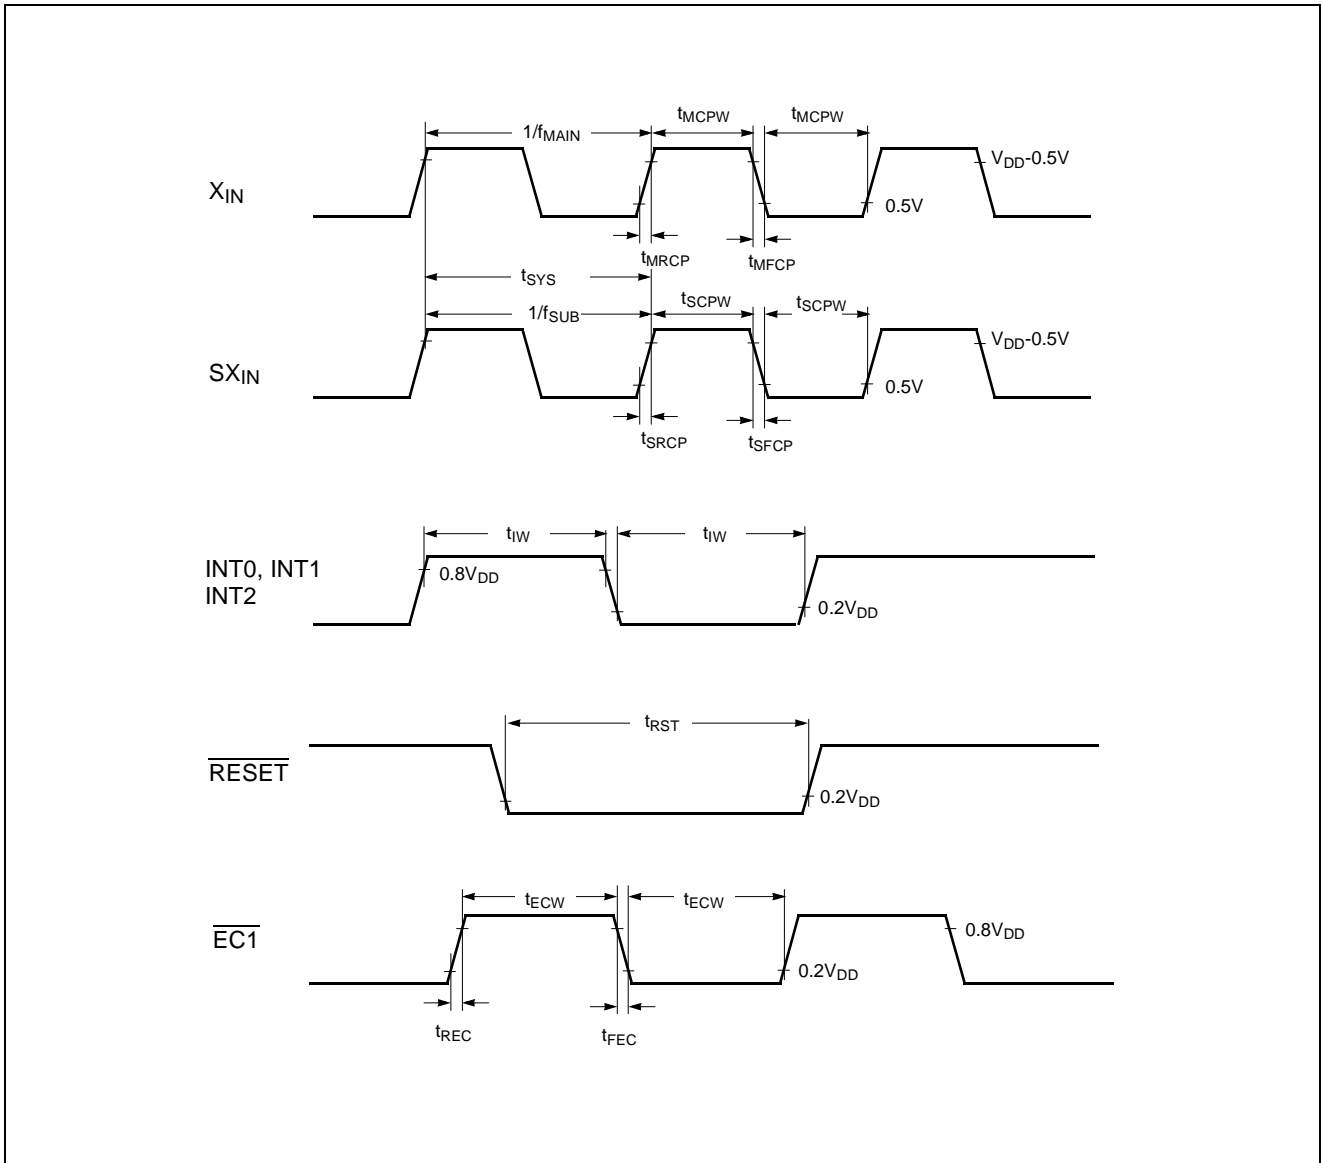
$1/f_{MAIN}$ $t_{MCPW}$ $t_{MCPW}$

$X_{IN}$

$V_{DD}$-0.5V

0.5V

$t_{MRCP}$ $t_{MFCP}$

$t_{SYS}$

$1/f_{SUB}$ $t_{SCPW}$ $t_{SCPW}$

$SX_{IN}$

$V_{DD}$-0.5V

0.5V

$t_{SRCP}$ $t_{SFCP}$

$t_{IW}$ $t_{IW}$

INT0, INT1
INT2

$0.8V_{DD}$

$0.2V_{DD}$

$t_{RST}$

$\overline{RESET}$

$0.2V_{DD}$

$t_{ECW}$ $t_{ECW}$

$\overline{EC1}$

$0.8V_{DD}$

$0.2V_{DD}$

$t_{REC}$ $t_{FEC}$